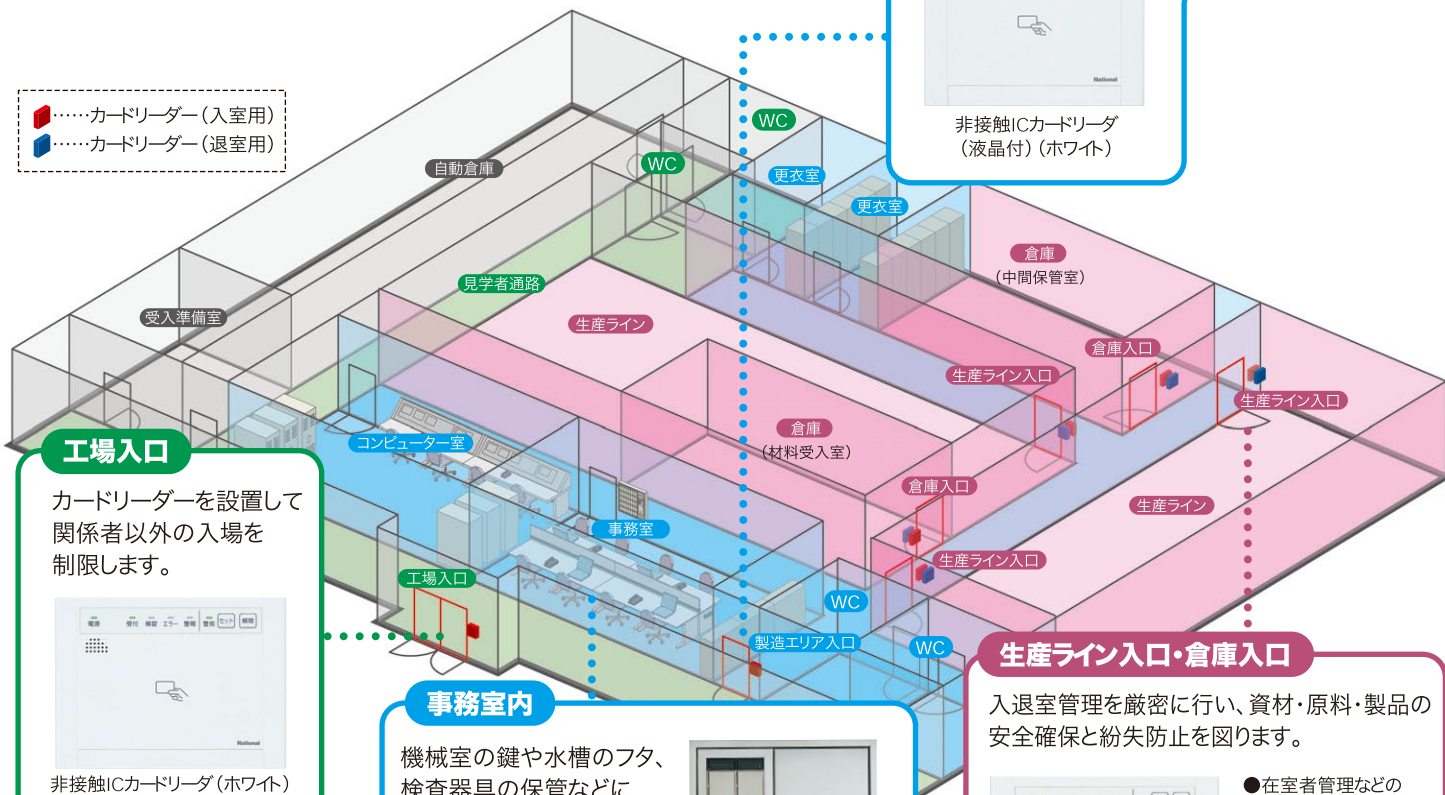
National

非接触ICカードリーダ
（液晶付）（ホワイト）

……カードリーダー（入室用）
……カードリーダー（退室用）

WC
WC
更衣室
更衣室
自動倉庫
倉庫
（中間保管室）
見学者通路
受入準備室
生産ライン
倉庫入口
生産ライン入口
生産ライン入口
コンピューター室
倉庫
（材料受入室）
倉庫入口
生産ライン
生産ライン入口
事務室
工場入口
WC
製造エリア入口
WC

工場入口
カードリーダーを設置して関係者以外の入場を制限します。

電源 受付 解錠 エラー 警報 警報 セット 解除

National

非接触ICカードリーダ（ホワイト）

事務室内
機械室の鍵や水槽のフタ、検査器具の保管などに

生産ライン入口・倉庫入口
入退室管理を厳密に行い、資材・原料・製品の安全確保と紛失防止を図ります。

●在室者管理などの